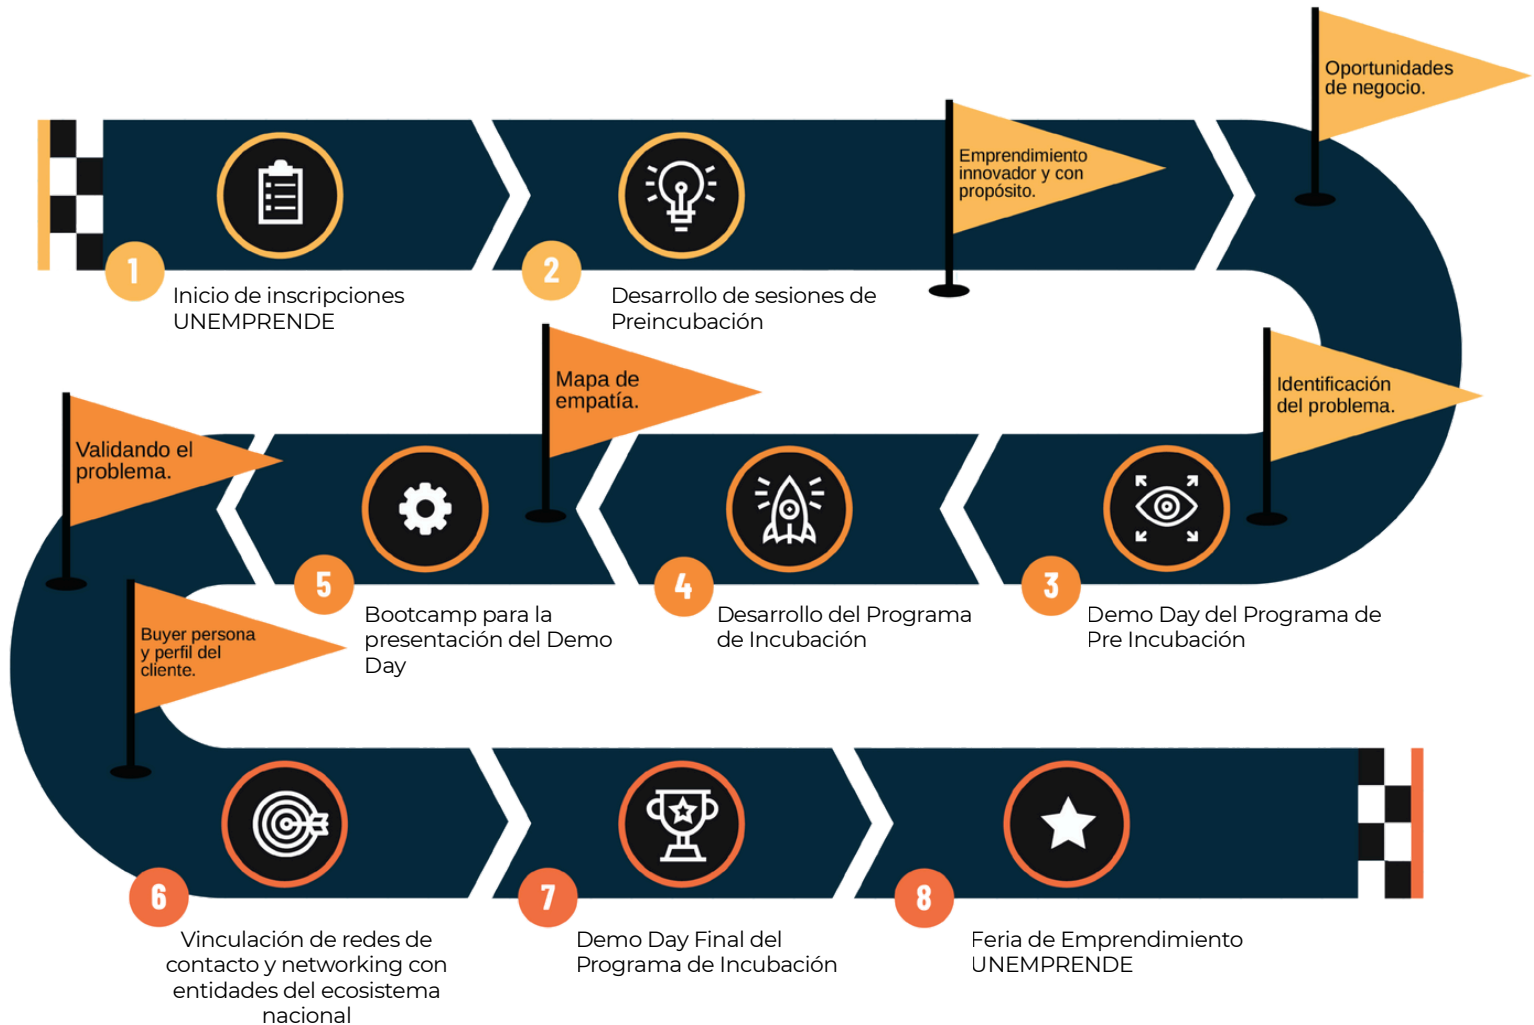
Oportunidades de negocio.

Emprendimiento innovador y con propósito.

1

Inicio de inscripciones UNEMPRENDE

2

Desarrollo de sesiones de Preincubación

Mapa de empatía.

Identificación del problema.

Validando el problema.

5

Bootcamp para la presentación del Demo Day

4

Desarrollo del Programa de Incubación

3

Demo Day del Programa de Pre Incubación

Buyer persona y perfil del cliente.

6

Vinculación de redes de contacto y networking con entidades del ecosistema nacional

7

Demo Day Final del Programa de Incubación

8

Feria de Emprendimiento UNEMPRENDE